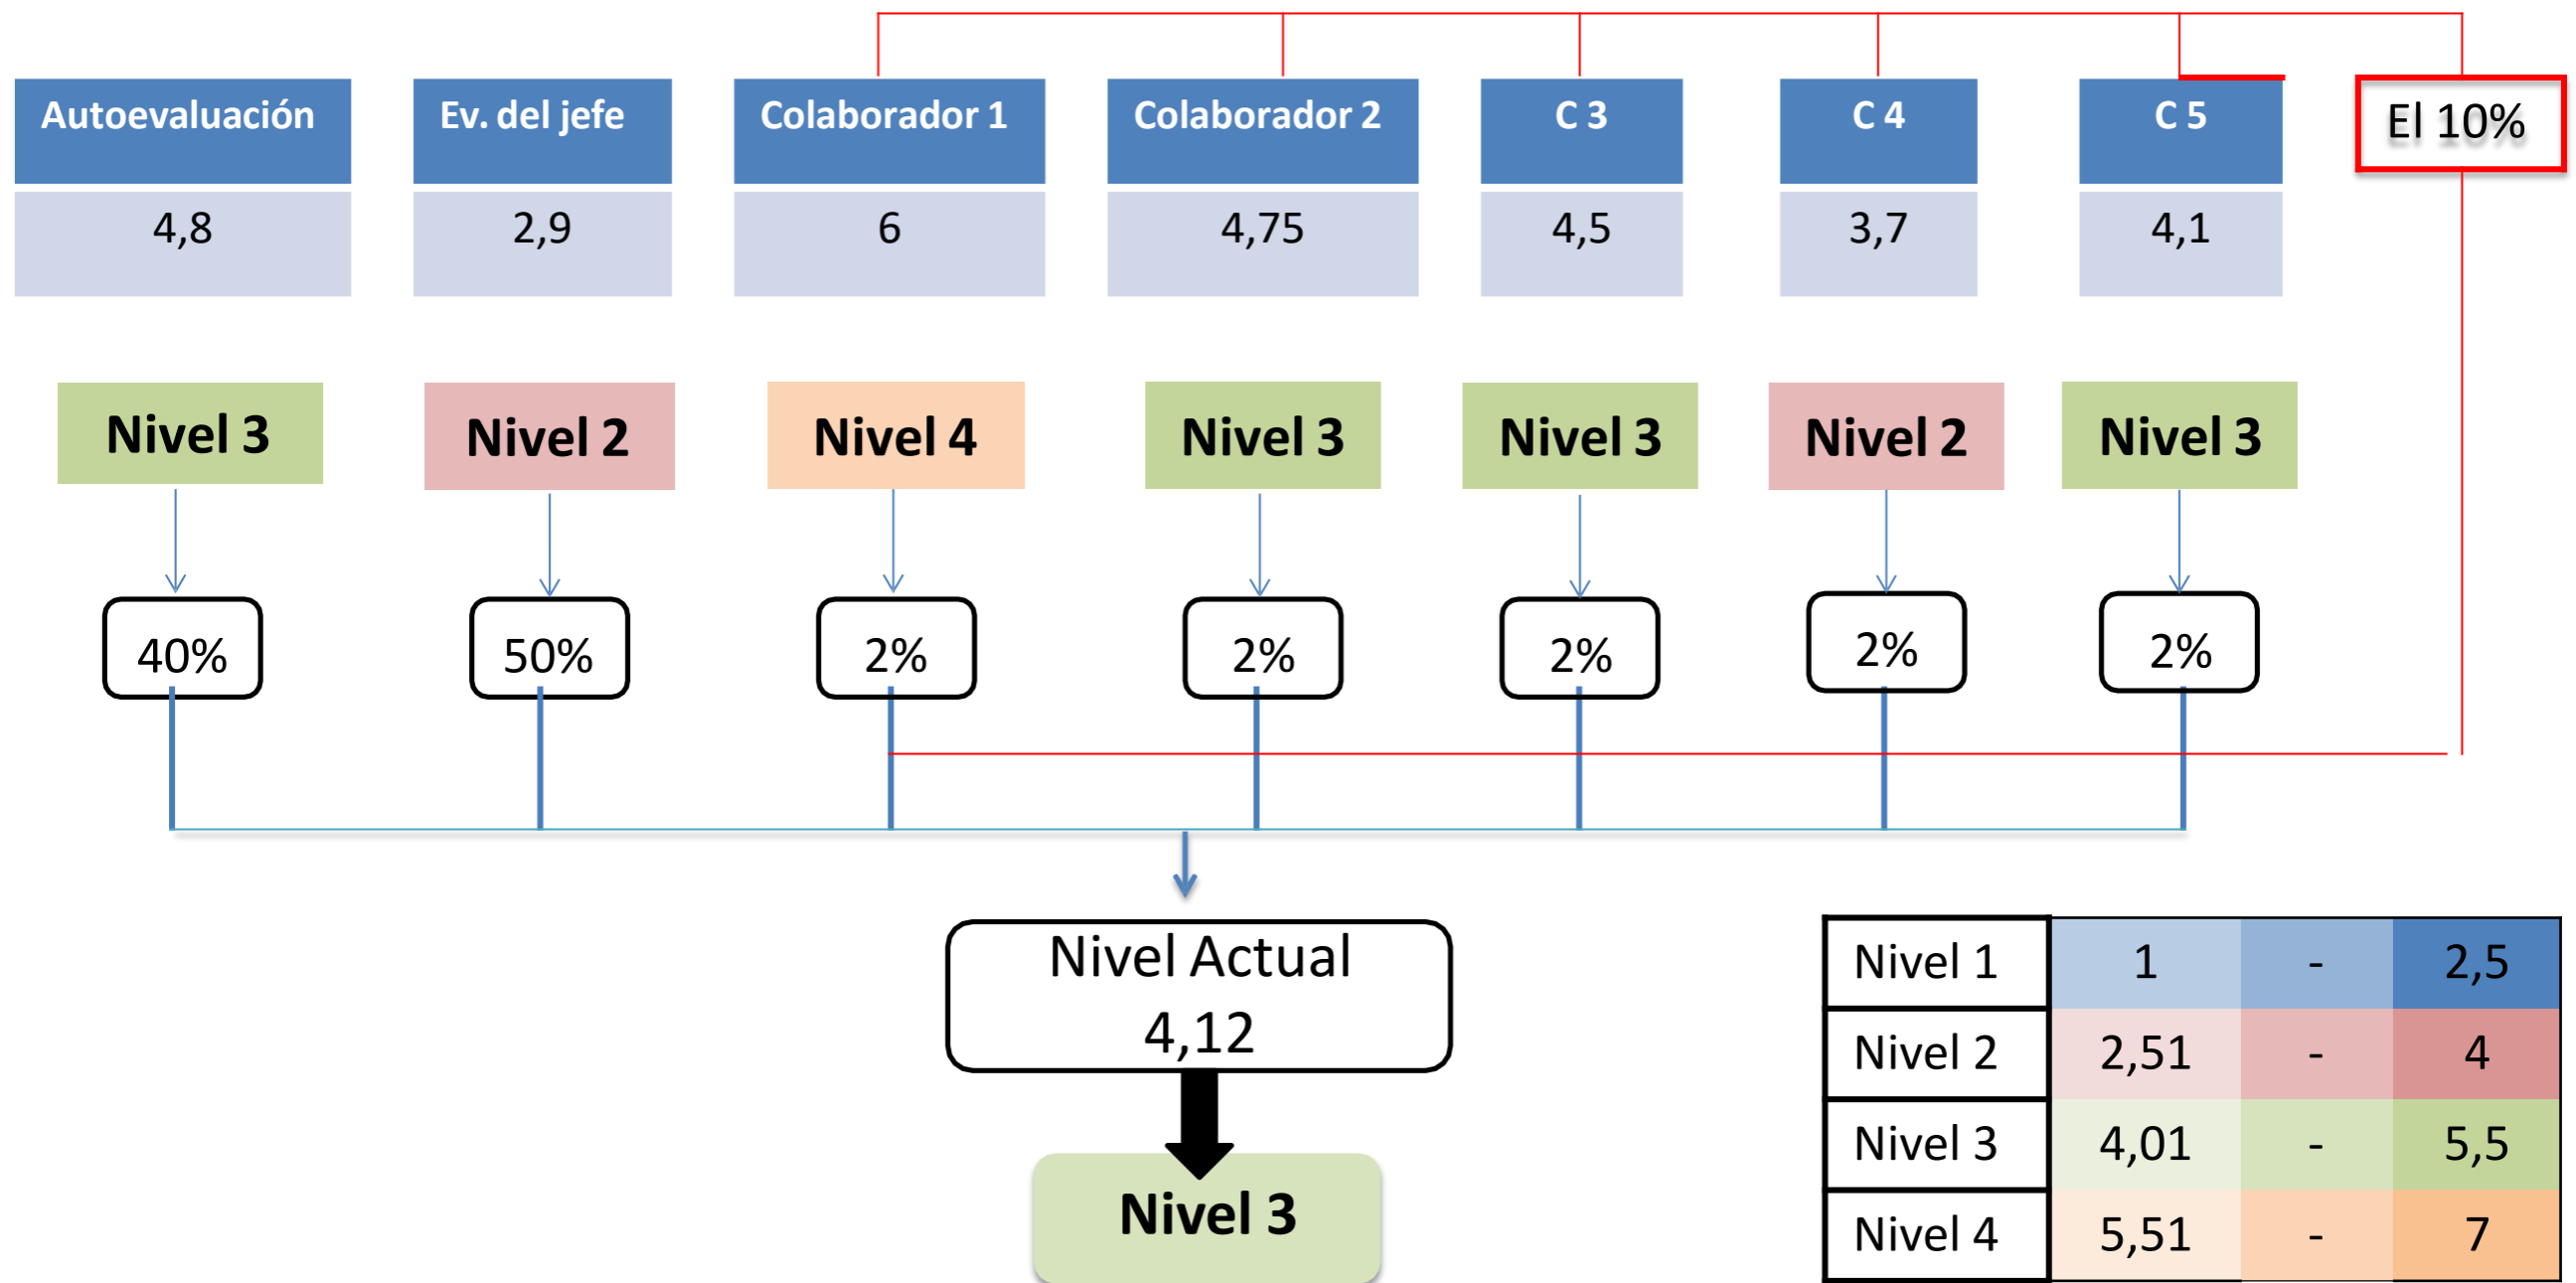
| Autoevaluación | Ev. del jefe | Colaborador 1 | Colaborador 2 | C 3 | C 4 | C 5 |
|---|---|---|---|---|---|---|
| 4,8 | 2,9 | 6 | 4,75 | 4,5 | 3,7 | 4,1 |

El 10%

Nivel 3
Nivel 2
Nivel 4
Nivel 3
Nivel 3
Nivel 2
Nivel 3

40%
50%
2%
2%
2%
2%
2%

Nivel Actual
4,12

Nivel 3

| Nivel 1 | 1 | - | 2,5 |
|---|---|---|---|
| Nivel 2 | 2,51 | - | 4 |
| Nivel 3 | 4,01 | - | 5,5 |
| Nivel 4 | 5,51 | - | 7 |